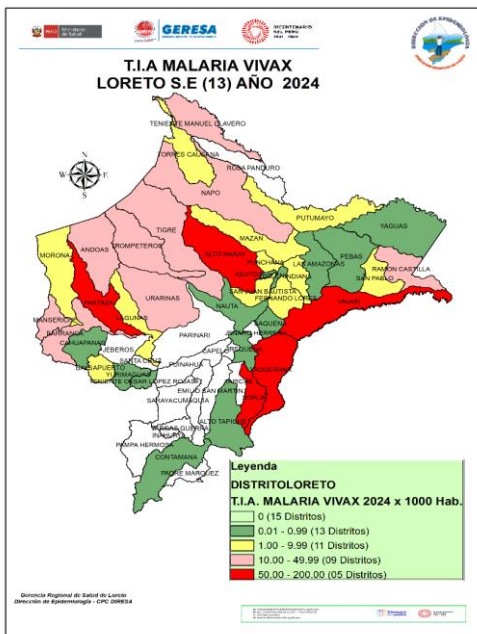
PERÚ Ministerio de Salud

GERESA

BICENTENARIO DEL PERÚ 1821 - 2021

DIRECCIÓN DE EPIDEMIOLOGÍA

T.I.A MALARIA VIVAX
LORETO S.E (13) AÑO 2024

N
W E
S

TENIENTE MANUEL CLAVERO
TORRES CAUSANA
ROSA PANDURO
NAPO
PUTUMAYO
YAGUAS
TIGRE
ANDOAS
TROMPETEROS
ALTO NANAY
MAZAN
PEBAS
LAS AMAZONAS
RAMON CASTILLA
SAN PABLO
MORONA
PASTAZA
URARINAS
NAUTA
SAN JUAN BAUTISTA
FERNANDO LORES
YAVARI
BARRANCA
MANSERICHE
CAHUAPANAS
JEBEROS
LAGUNAS
PARINARI
TAPICHE
SAQUENA
JENARO HERRERA
BALSAPUERTO
YURIMAGUAS
SANTA CRUZ
TENIENTE CESAR LOPEZ ROJAS
CAPELO
PUINAHUA
REQUENA
SOPLIN
EMILIO SAN MARTIN
SARAYACU
VARGAS GUERRA
INAHUAYA
PAMPA HERMOSA
ALTO TAPICHE
CONTAMANA
PADRE MARQUEZ

Leyenda
DISTRITOLORETO
T.I.A. MALARIA VIVAX 2024 x 1000 Hab.
0 (15 Distritos)
0.01 - 0.99 (13 Distritos)
1.00 - 9.99 (11 Distritos)
10.00 - 49.99 (09 Distritos)
50.00 - 200.00 (05 Distritos)

Gerencia Regional de Salud de Loreto
Dirección de Epidemiología - CPC DIRESA